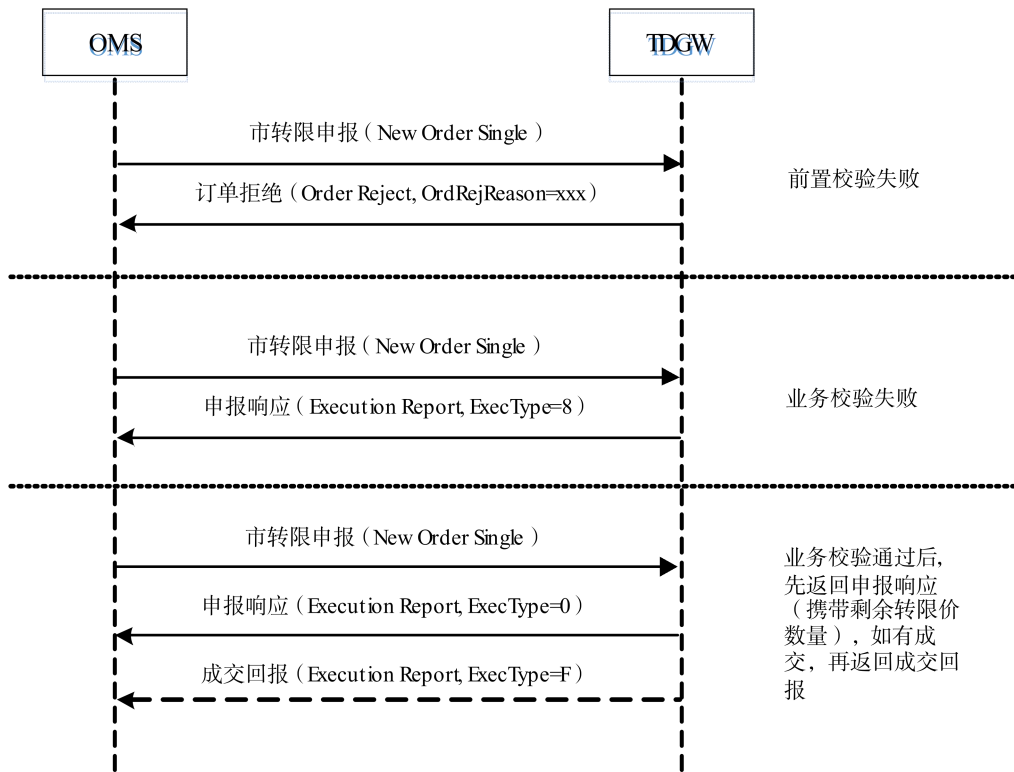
OMS

TDGW

市转限申报（New Order Single）

订单拒绝（Order Reject, OrdRejReason=xxx）

前置校验失败

市转限申报（New Order Single）

申报响应（Execution Report, ExecType=8）

业务校验失败

市转限申报（New Order Single）

申报响应（Execution Report, ExecType=0）

成交回报（Execution Report, ExecType=F）

业务校验通过后，先返回申报响应（携带剩余转限价数量），如有成交，再返回成交回报